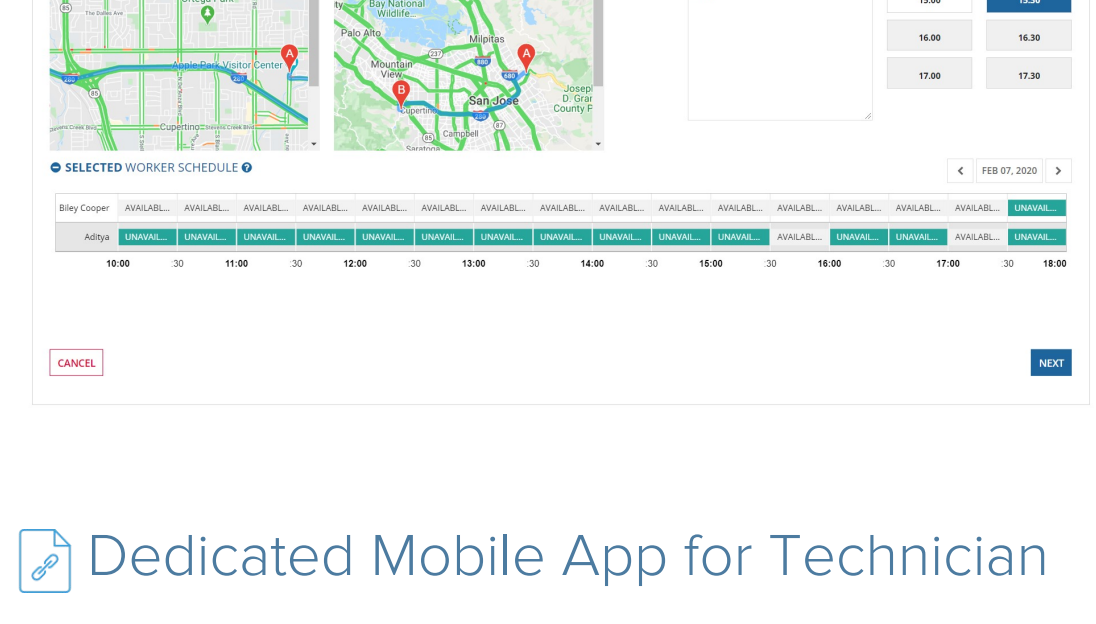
The Dalles Ave
Apple Park Visitor Center
Cupertino
Bay National Wildlife
Palo Alto
Milpitas
Mountain View
San Jose
Cupertino
Campbell
Saratoga
Joseph D. Grant County Park

15.00 | 15.30
16.00 | 16.30
17.00 | 17.30

SELECTED WORKER SCHEDULE

FEB 07, 2020

| Biley Cooper | AVAILABL... | AVAILABL... | AVAILABL... | AVAILABL... | AVAILABL... | AVAILABL... | AVAILABL... | AVAILABL... | AVAILABL... | AVAILABL... | AVAILABL... | AVAILABL... | AVAILABL... | AVAILABL... | AVAILABL... | UNAVAIL... |
|---|---|---|---|---|---|---|---|---|---|---|---|---|---|---|---|---|
| Aditya | UNAVAIL... | UNAVAIL... | UNAVAIL... | UNAVAIL... | UNAVAIL... | UNAVAIL... | UNAVAIL... | UNAVAIL... | UNAVAIL... | UNAVAIL... | UNAVAIL... | AVAILABL... | UNAVAIL... | UNAVAIL... | AVAILABL... | UNAVAIL... |

10:00 :30 11:00 :30 12:00 :30 13:00 :30 14:00 :30 15:00 :30 16:00 :30 17:00 :30 18:00

CANCEL

NEXT

Dedicated Mobile App for Technician